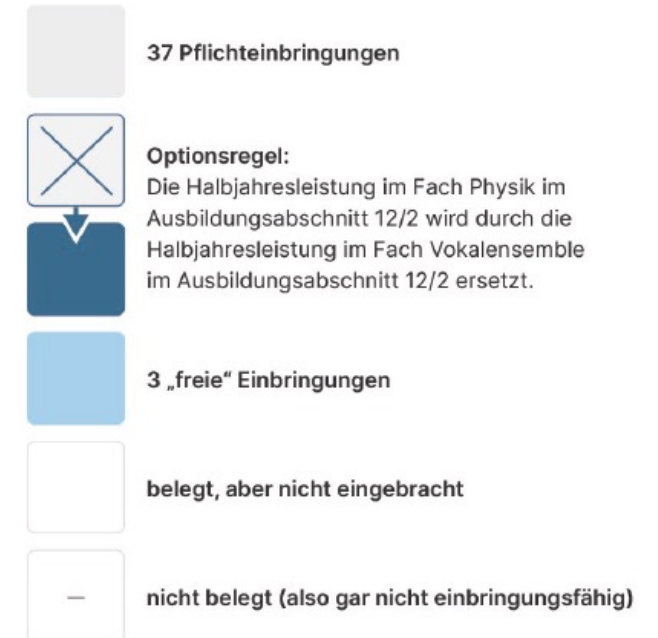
37 Pflichteinbringungen

Optionsregel:
Die Halbjahresleistung im Fach Physik im Ausbildungsabschnitt 12/2 wird durch die Halbjahresleistung im Fach Vokalensemble im Ausbildungsabschnitt 12/2 ersetzt.

3 „freie“ Einbringungen

belegt, aber nicht eingebracht

–

nicht belegt (also gar nicht einbringungsfähig)